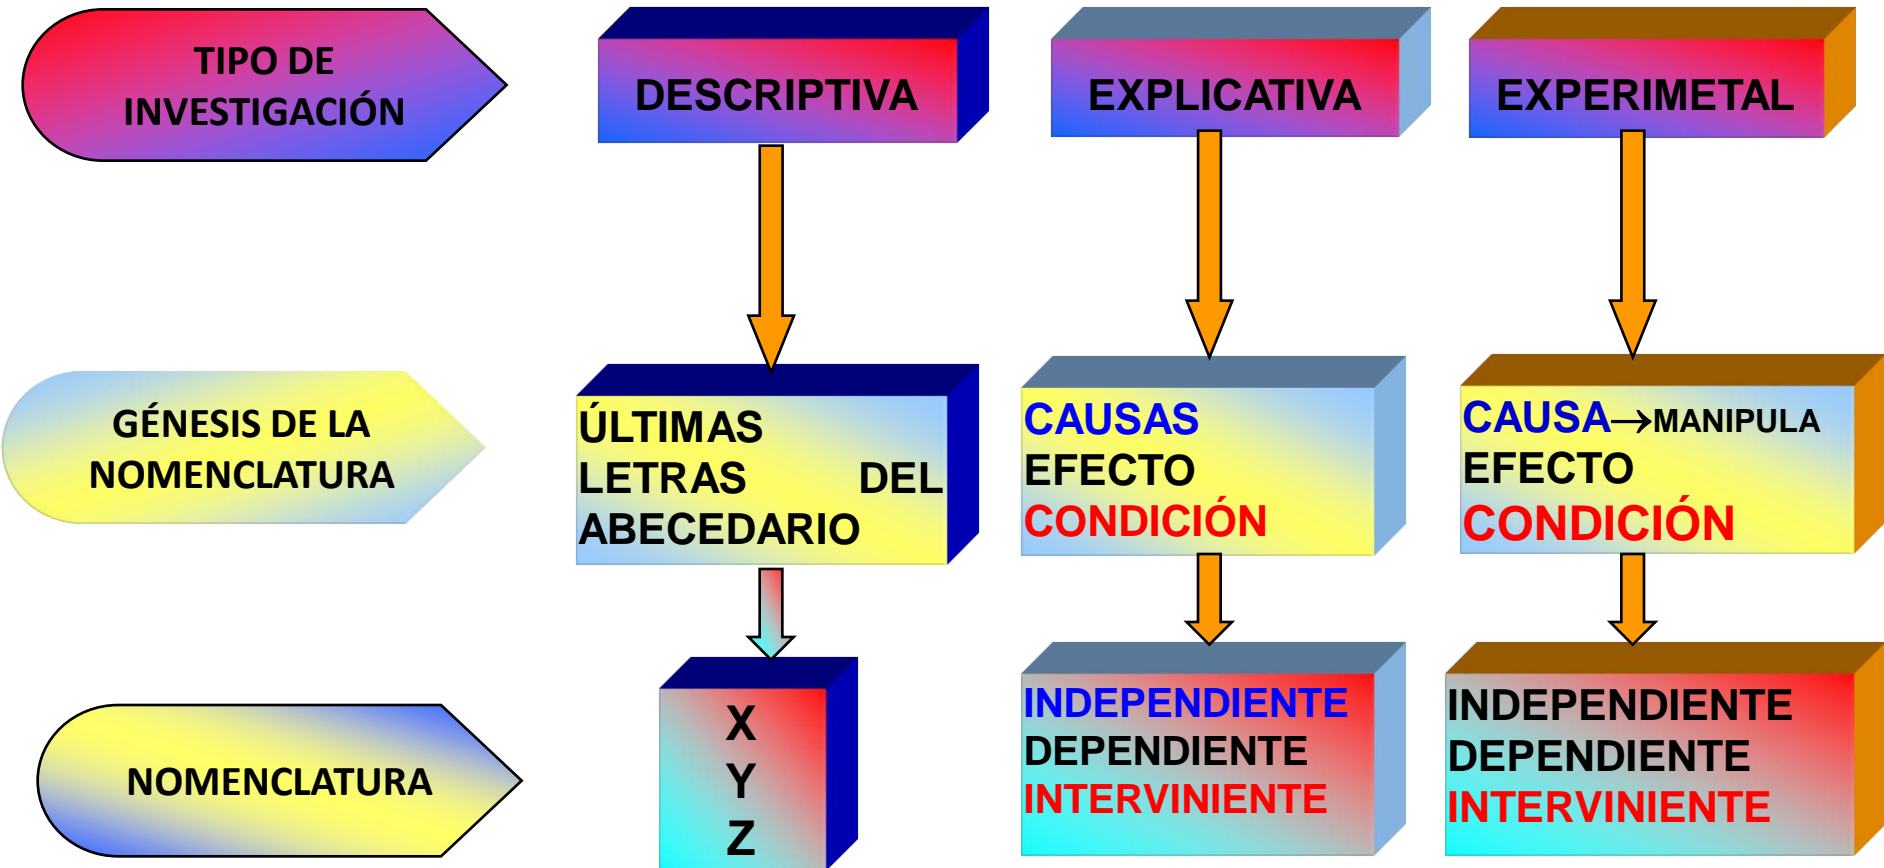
TIPO DE INVESTIGACIÓN

DESCRIPTIVA

EXPLICATIVA

EXPERIMETAL

GÉNESIS DE LA NOMENCLATURA

ÚLTIMAS LETRAS DEL ABECEDARIO

CAUSAS
EFECTO
CONDICIÓN

CAUSA→MANIPULA
EFECTO
CONDICIÓN

NOMENCLATURA

X
Y
Z

INDEPENDIENTE
DEPENDIENTE
INTERVINIENTE

INDEPENDIENTE
DEPENDIENTE
INTERVINIENTE